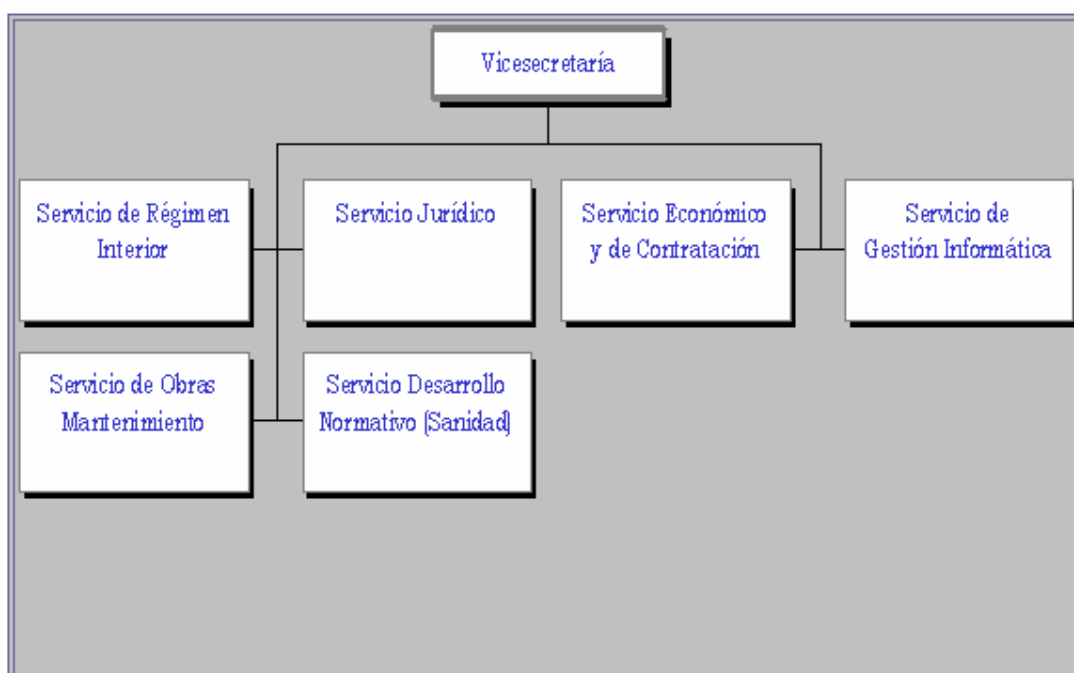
Vicesecretaría

Servicio de Régimen Interior

Servicio Jurídico

Servicio Económico y de Contratación

Servicio de Gestión Informática

Servicio de Obras Mantenimiento

Servicio Desarrollo Normativo (Sanidad)